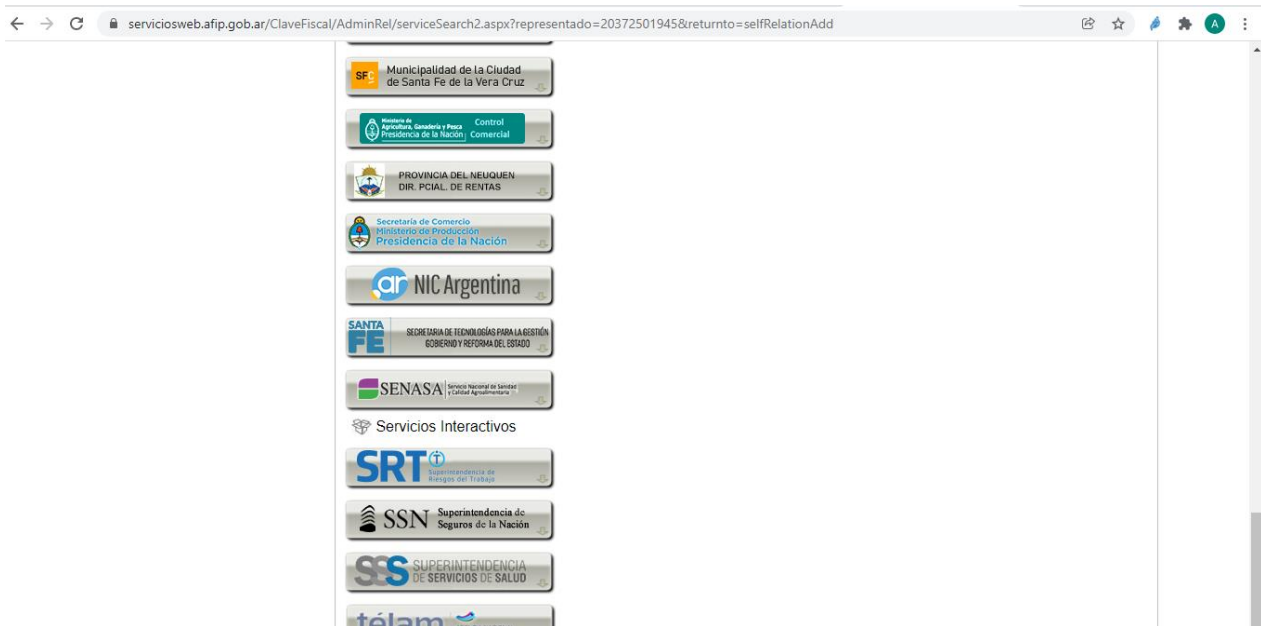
serviciosweb.afip.gob.ar/ClaveFiscal/AdminRel/serviceSearch2.aspx?representado=20372501945&returnto=selfRelationAdd

A

SF Municipalidad de la Ciudad de Santa Fe de la Vera Cruz

Ministerio de Agricultura, Ganadería y Pesca Presidencia de la Nación Control Comercial

PROVINCIA DEL NEUQUEN DIR. PCIAL. DE RENTAS

Secretaría de Comercio Ministerio de Producción Presidencia de la Nación

ar NIC Argentina

SANTA FE SECRETARIA DE TECNOLOGÍAS PARA LA GESTIÓN GOBIERNO Y REFORMA DEL ESTADO

SENASA Servicio Nacional de Sanidad y Calidad Agroalimentaria

Servicios Interactivos

SRT Superintendencia de Riesgos del Trabajo

SSN Superintendencia de Seguros de la Nación

SSS SUPERINTENDENCIA DE SERVICIOS DE SALUD

télam